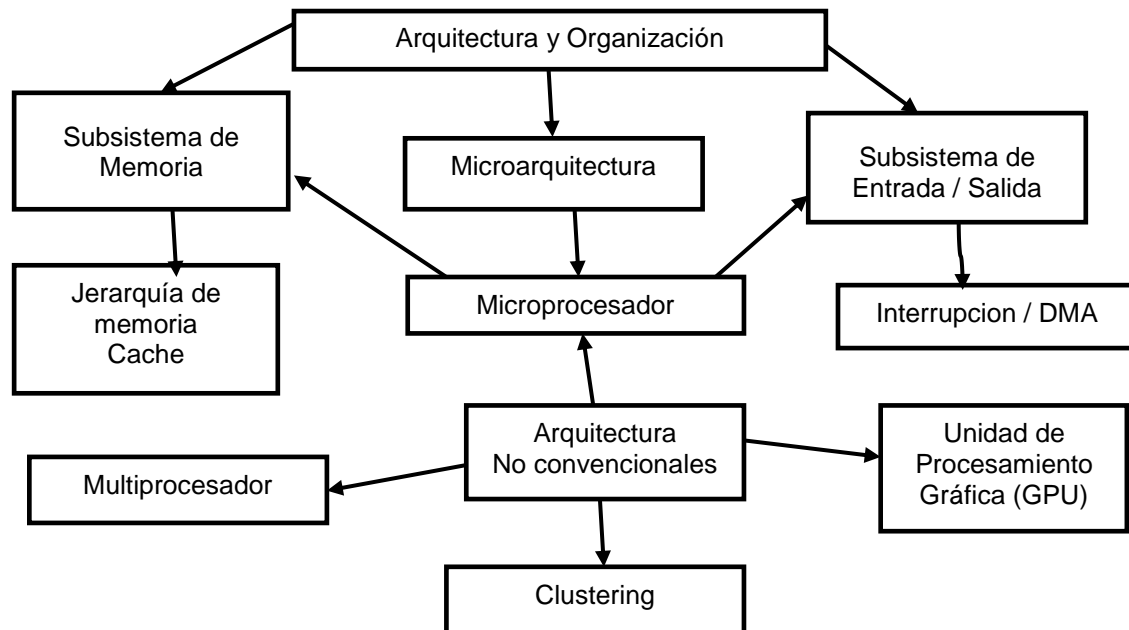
Arquitectura y Organización

Subsistema de Memoria

Microarquitectura

Subsistema de Entrada / Salida

Jerarquía de memoria Cache

Microprocesador

Interrupcion / DMA

Multiprocesador

Arquitectura No convencionales

Unidad de Procesamiento Gráfica (GPU)

Clustering